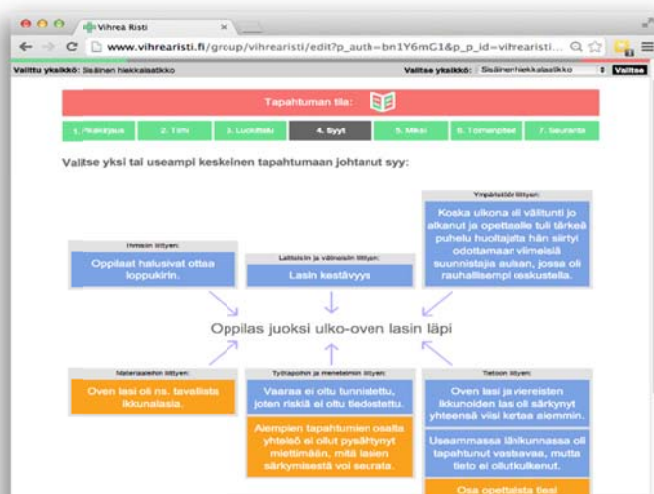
Vihreä Risti ×

www.vihrearisti.fi/group/vihrearisti/edit?p_auth=bn1Y6mG1&p_p_id=vihrearisti...

Valittu yksikkö: Sisäinen hiekkalaatikko

Valitse yksikkö: Sisäinen hiekkalaatikko Valitse

Tapahtuman tila:

1. Pikakirjaus | 2. Tiimi | 3. Luokittelu | 4. Syyt | 5. Miksi | 6. Toimenpiteet | 7. Seuranta

Valitse yksi tai useampi keskeinen tapahtumaan johtanut syy:

Ympäristöön liittyen:

Koska ulkona oli välitunti jo alkanut ja opettajalle tuli tärkeä puhelu huoltajalta hän siirtyi odottamaan viimeisiä suunnistajia aulaan, jossa oli rauhallisempi keskustella.

Ihmisiin liittyen:

Oppilaat halusivat ottaa loppukirin.

Laitteisiin ja välineisiin liittyen:

Lasin kestävyys

Oppilas juoksi ulko-oven lasin läpi

Materiaaleihin liittyen:

Oven lasi oli ns. tavallista ikkunalasia.

Työtapoihin ja menetelmiin liittyen:

Vaaraa ei oltu tunnistettu, joten riskiä ei oltu tiedostettu.

Aiempien tapahtumien osalta yhteisö ei ollut pysähtynyt miettimään, mitä lasien särkymisestä voi seurata.

Tietoon liittyen:

Oven lasi ja viereisten ikkunoiden las oli särkynyt yhteensä viisi kertaa aiemmin.

Useammassa läänikunnassa oli tapahtunut vastaavaa, mutta tieto ei ollut kulkenut.

Osa opettajista tiesi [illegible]